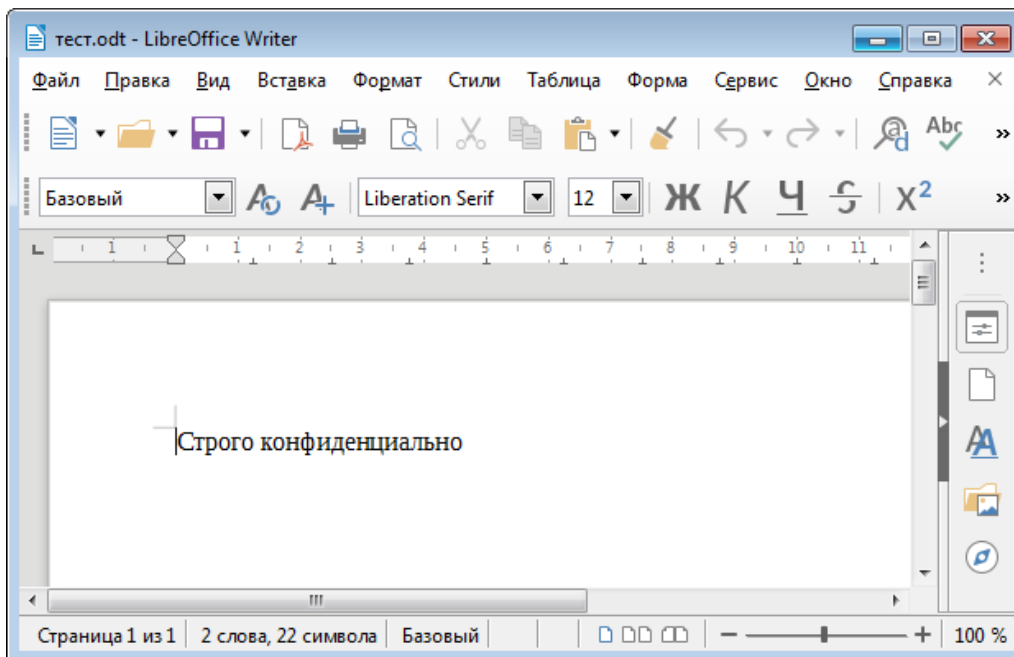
тест.odt - LibreOffice Writer

Файл Правка Вид Вставка Формат Стили Таблица Форма Сервис Окно Справка ×

Abc

Базовый Liberation Serif 12 Ж К Ч S $X^2$

1 1 2 3 4 5 6 7 8 9 10 11

Строго конфиденциально

Страница 1 из 1 | 2 слова, 22 символа | Базовый | 100 %